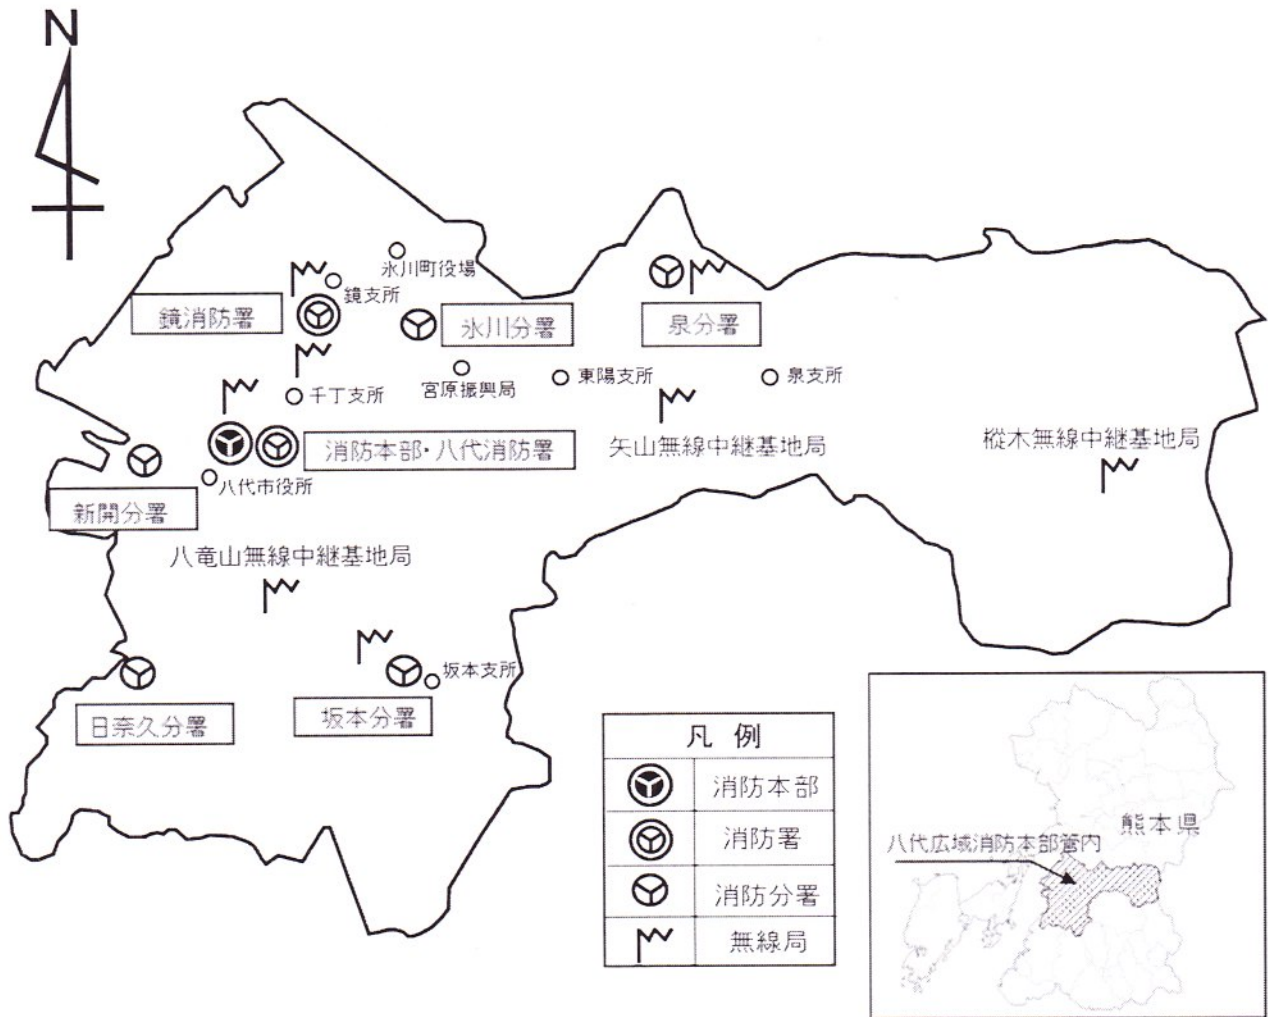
N

氷川町役場

鏡支所

鏡消防署

氷川分署

泉分署

宮原振興局

東陽支所

泉支所

千丁支所

矢山無線中継基地局

樅木無線中継基地局

消防本部・八代消防署

八代市役所

新開分署

八竜山無線中継基地局

坂本支所

日奈久分署

坂本分署

| 凡例 | |
|---|---|
| | 消防本部 |
| | 消防署 |
| | 消防分署 |
| | 無線局 |

熊本県

八代広域消防本部管内